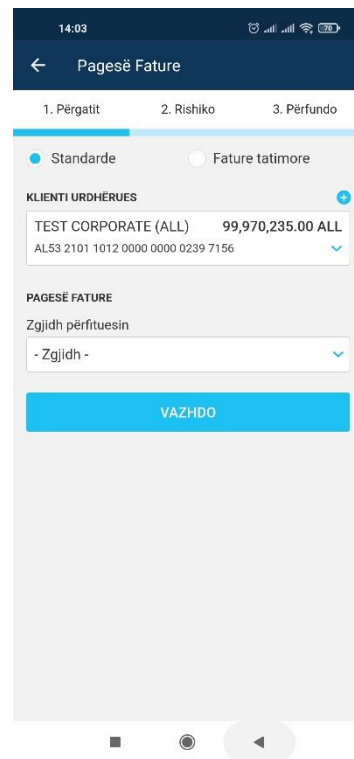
14:03

70

Pagesë Fature

1. Përgatit

2. Rishiko

3. Përfundo

Standarde

Fature tatimore

KLIENTI URDHËRUES

TEST CORPORATE (ALL)

99,970,235.00 ALL

AL53 2101 1012 0000 0000 0239 7156

PAGESË FATURE

Zgjidh përfituesin

- Zgjidh -

VAZHDO